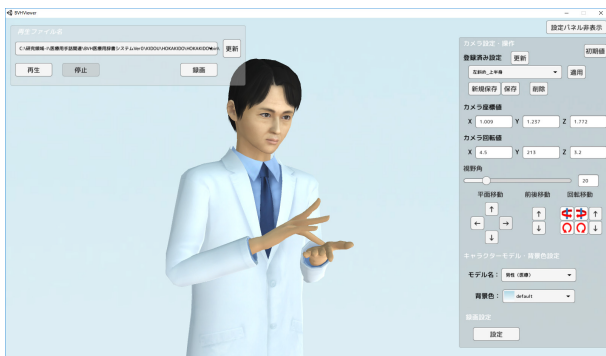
BVHViewer

設定パネル表示

再生ファイル名

C:\研究開発\医療用手話翻訳\BVH医療用翻訳システム\Ver2\KIDOU\HOKAKIDO\HOKAKIDO\left\

更新

再生

停止

録画

カメラ設定・操作

初期値

登録済み設定

更新

左斜め_上半身

適用

新規保存

保存

削除

カメラ座標値

X 1.009

Y 1.257

Z 1.772

カメラ回転値

X 4.5

Y 213

Z 5.2

視野角

20

平面移動

前後移動

回転移動

キャラクターモデル・背景色設定

モデル名：

男性（医療）

背景色：

default

録画設定

設定